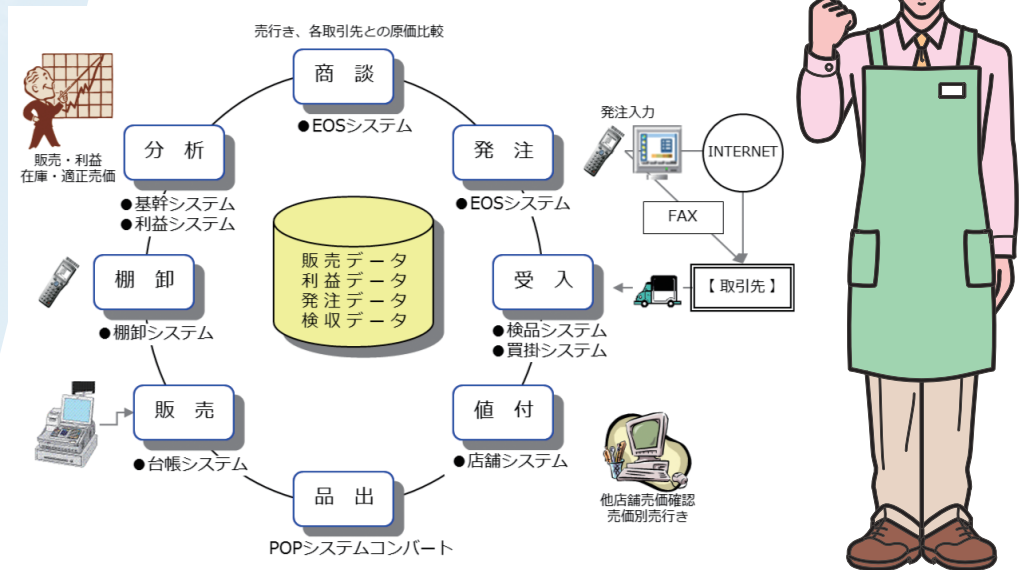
売行き、各取引先との原価比較

商　談

●EOSシステム

分　析

販売・利益
在庫・適正売価

●基幹システム
●利益システム

発　注

●EOSシステム

発注入力

INTERNET

FAX

販売データ
利益データ
発注データ
検収データ

棚　卸

●棚卸システム

受　入

●検品システム
●買掛システム

【 取引先 】

販　売

●台帳システム

値　付

●店舗システム

他店舗売価確認
売価別売行き

品　出

POPシステムコンバート